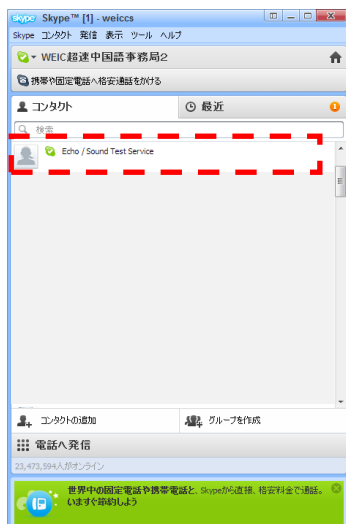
skype Skype™ [1] - weiccs

Skype コンタクト 発信 表示 ツール ヘルプ

WEIC超速中国語事務局2

携帯や固定電話へ格安通話をかける

コンタクト

最近

1

検索

Echo / Sound Test Service

コンタクトの追加

グループを作成

電話へ発信

23,473,594人がオンライン

世界中の固定電話や携帯電話と、Skypeから直接、格安料金で通話。いますぐ節約しよう